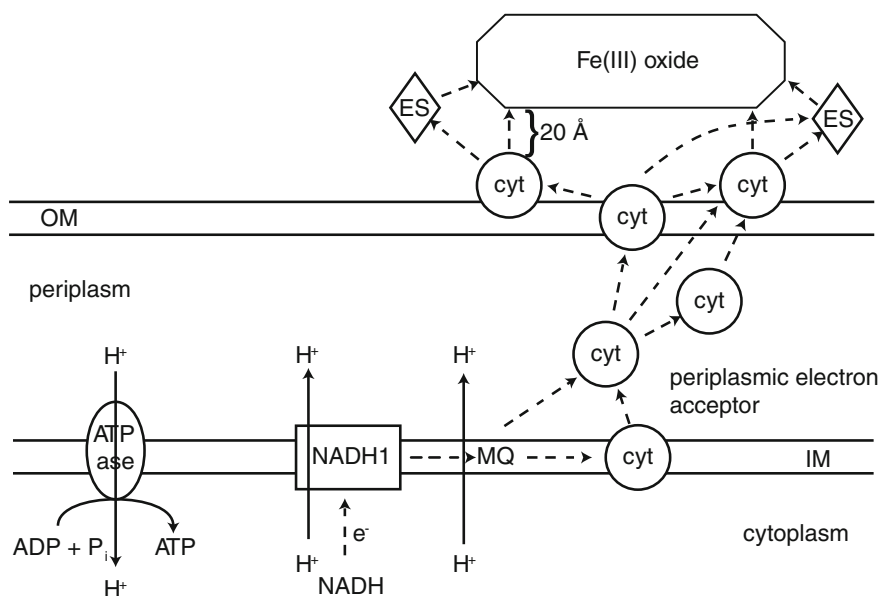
Fe(III) oxide

ES

20 Å

ES

cyt

cyt

cyt

OM

cyt

periplasm

cyt

$H^+$

$H^+$

$H^+$

periplasmic electron acceptor

ATP ase

NADH1

MQ

cyt

IM

$e^-$

ADP + $P_i$

ATP

$H^+$

$H^+$

cytoplasm

$H^+$

NADH

$H^+$